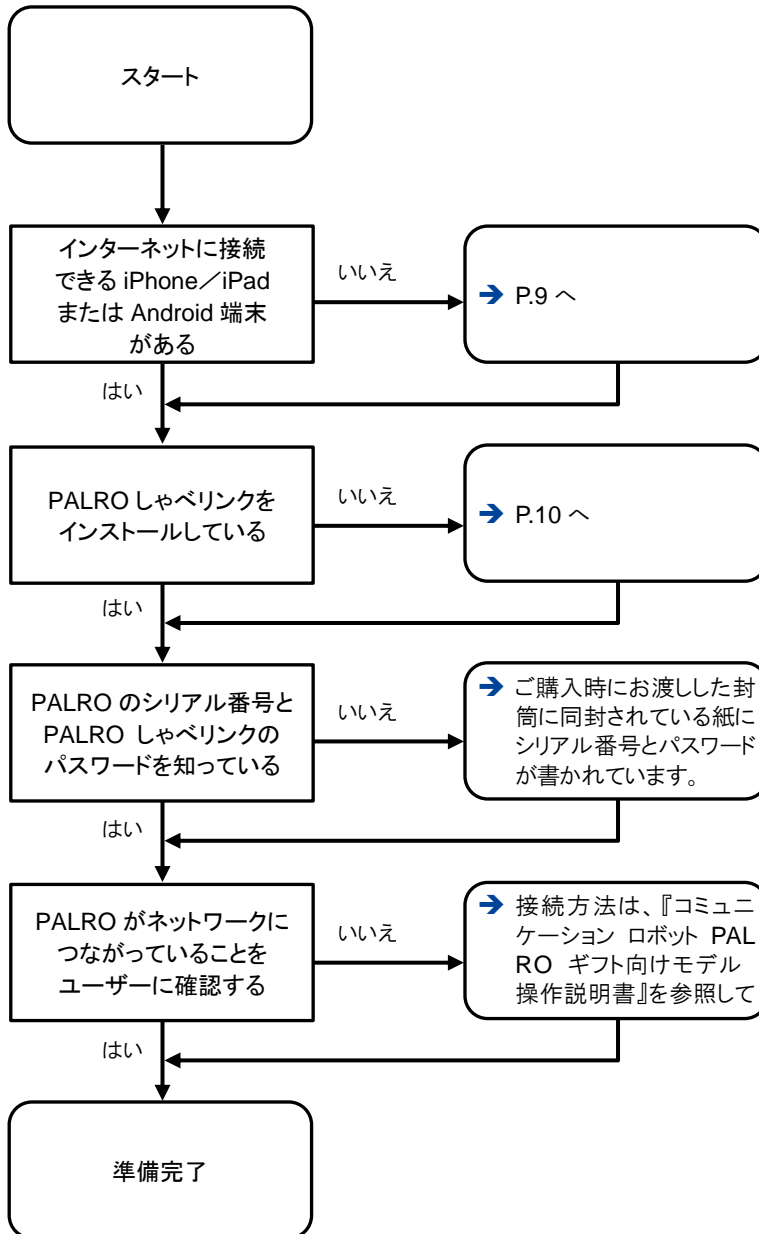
スタート

インターネットに接続できる iPhone／iPad または Android 端末がある

いいえ

➔ P.9 へ

はい

PALRO しゃべリンクをインストールしている

いいえ

➔ P.10 へ

はい

PALRO のシリアル番号と PALRO しゃべリンクのパスワードを知っている

いいえ

➔ ご購入時にお渡しした封筒に同封されている紙にシリアル番号とパスワードが書かれています。

はい

PALRO がネットワークにつながっていることをユーザーに確認する

いいえ

➔ 接続方法は、『コミュニケーション ロボット PALRO ギフト向けモデル 操作説明書』を参照して

はい

準備完了